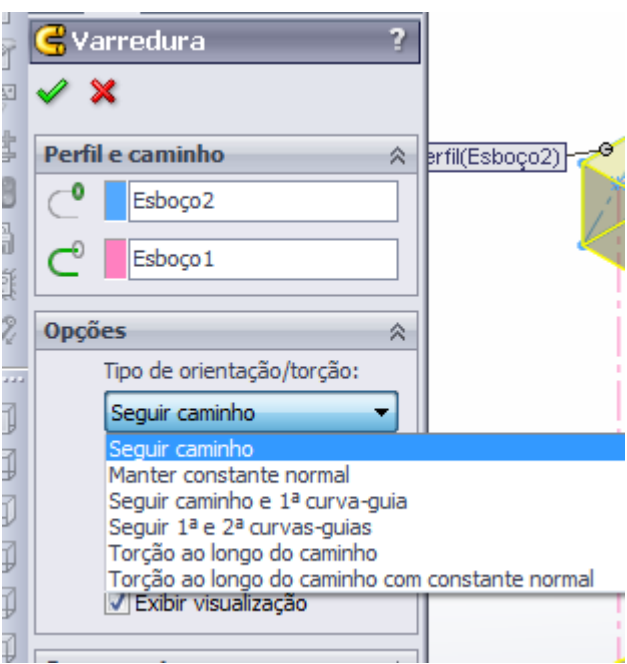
Varredura
?

Perfil e caminho

Esboço2

Esboço1

erfil(Esboço2)

Opções

Tipo de orientação/torção:

Seguir caminho

Seguir caminho
Manter constante normal
Seguir caminho e 1ª curva-guia
Seguir 1ª e 2ª curvas-guias
Torção ao longo do caminho
Torção ao longo do caminho com constante normal

Exibir visualização